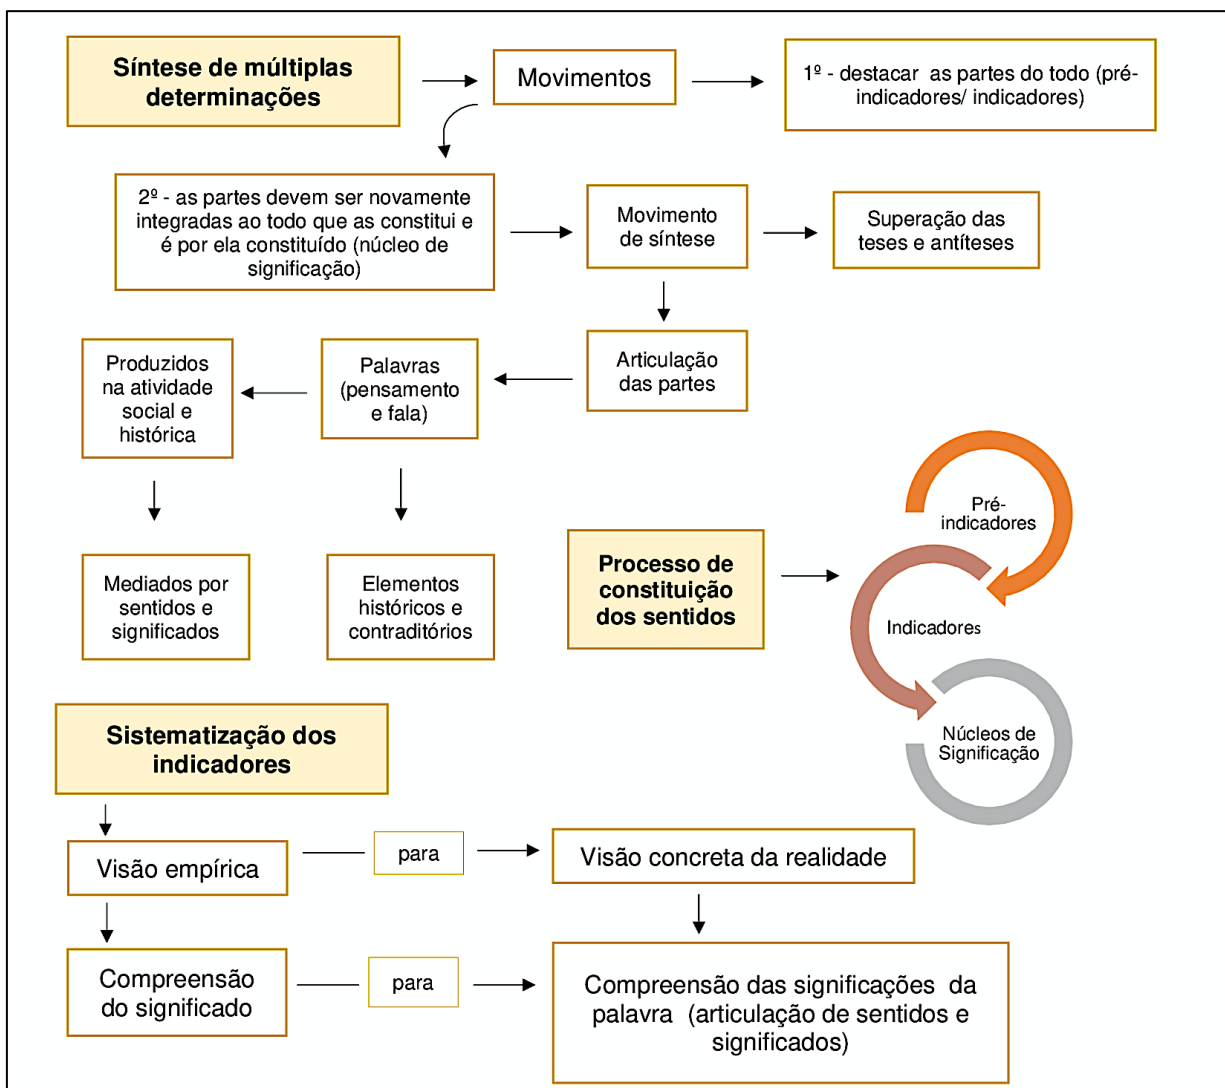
Síntese de múltiplas determinações

Movimentos

1º - destacar as partes do todo (pré-indicadores/ indicadores)

2º - as partes devem ser novamente integradas ao todo que as constitui e é por ela constituído (núcleo de significação)

Movimento de síntese

Superação das teses e antíteses

Articulação das partes

Palavras (pensamento e fala)

Produzidos na atividade social e histórica

Mediados por sentidos e significados

Elementos históricos e contraditórios

Processo de constituição dos sentidos

Pré-indicadores

Indicadores

Núcleos de Significação

Sistematização dos indicadores

Visão empírica

para

Visão concreta da realidade

Compreensão do significado

para

Compreensão das significações da palavra (articulação de sentidos e significados)